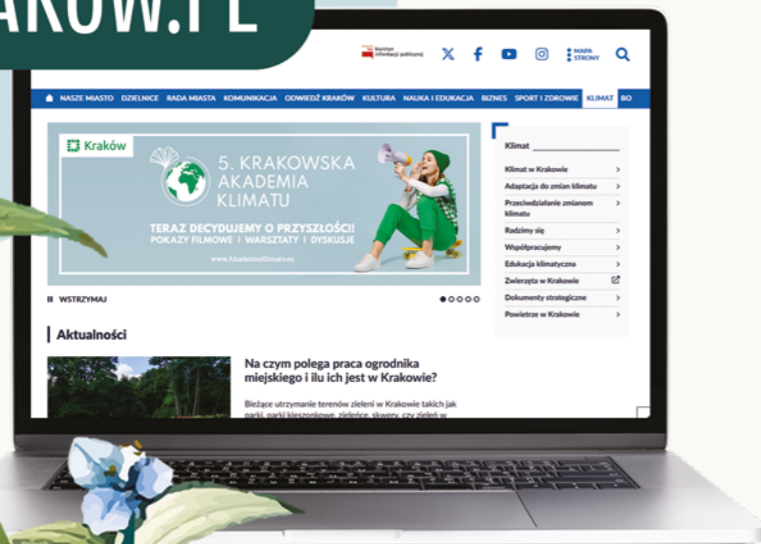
AKOW.PL

Biuletyn Informacji Publicznej

MAPA STRONY

NASZE MIASTO DZIELNICE RADA MIASTA KOMUNIKACJA ODWIEDŹ KRAKÓW KULTURA NAUKA I EDUKACJA BIZNES SPORT I ZDROWIE KLIMAT BO

Kraków

5. KRAKOWSKA AKADEMIA KLIMATU

TERAZ DECYDUJEMY O PRZYSZŁOŚCI! POKAZY FILMOWE | WARSZTATY | DYSKUSJE

www.AkademiaKlimatu.eu

WSTRZYMAJ

Klimat

Klimat w Krakowie

Adaptacja do zmian klimatu

Przeciwdziałanie zmianom klimatu

Radzimy się

Współpracujemy

Edukacja klimatyczna

Zwierzęta w Krakowie

Dokumenty strategiczne

Powietrze w Krakowie

Aktualności

Na czym polega praca ogrodnika miejskiego i ilu ich jest w Krakowie?

Bieżące utrzymanie terenów zieleni w Krakowie takich jak parki, parki kieszonkowe, zieleńce, skwery, czy zieleń w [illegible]